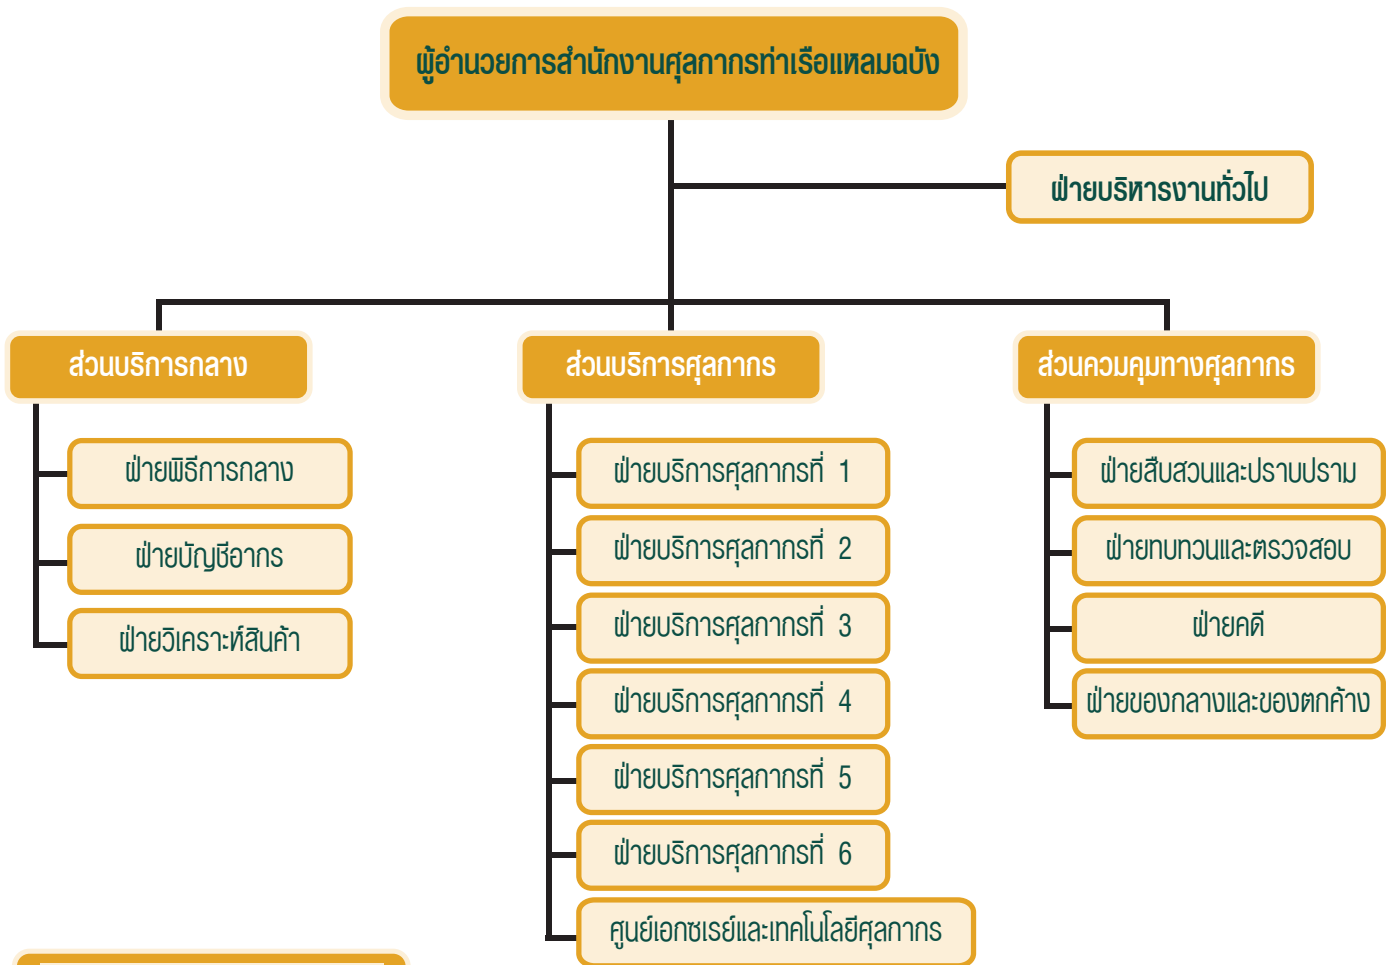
ผู้อำนวยการสำนักงานศุลกากรท่าเรือแหลมฉบัง

ฝ่ายบริหารงานทั่วไป

ส่วนบริการกลาง

ฝ่ายพิธีการกลาง

ฝ่ายบัญชีอากร

ฝ่ายวิเคราะห์สินค้า

ส่วนบริการศุลกากร

ฝ่ายบริการศุลกากรที่ 1

ฝ่ายบริการศุลกากรที่ 2

ฝ่ายบริการศุลกากรที่ 3

ฝ่ายบริการศุลกากรที่ 4

ฝ่ายบริการศุลกากรที่ 5

ฝ่ายบริการศุลกากรที่ 6

ศูนย์เอกซเรย์และเทคโนโลยีศุลกากร

ส่วนควบคุมทางศุลกากร

ฝ่ายสืบสวนและปราบปราม

ฝ่ายทบทวนและตรวจสอบ

ฝ่ายคดี

ฝ่ายของกลางและของตกค้าง